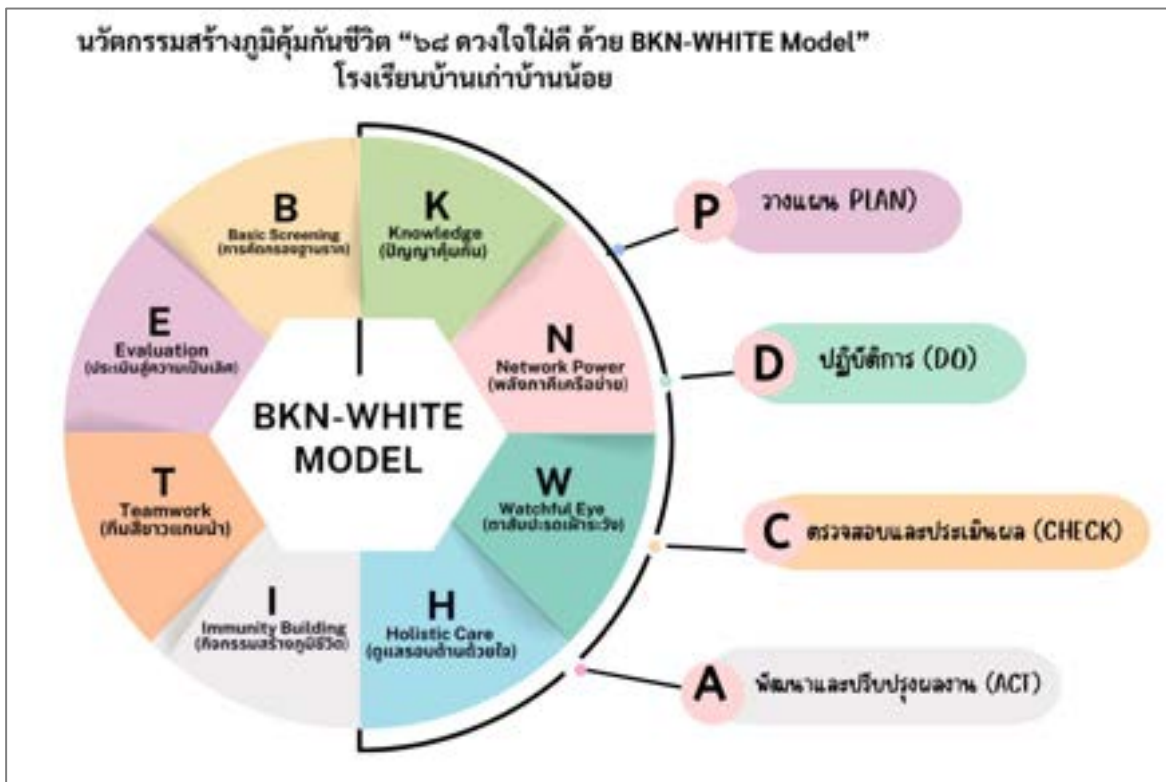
นวัตกรรมสร้างภูมิคุ้มกันชีวิต “๖๘ ดวงใจใฝ่ดี ด้วย BKN-WHITE Model”
โรงเรียนบ้านเก่าบ้านน้อย

B
Basic Screening
(การคัดกรองฐานราก)

K
Knowledge
(ปัญญาคุ้มกัน)

N
Network Power
(พลังภาคีเครือข่าย)

W
Watchful Eye
(ตาสับปะรดเฝ้าระวัง)

H
Holistic Care
(ดูแลรอบด้านด้วยใจ)

I
Immunity Building
(กิจกรรมสร้างภูมิชีวิต)

T
Teamwork
(ทีมสีขาวแกนนำ)

E
Evaluation
(ประเมินสู่ความเป็นเลิศ)

BKN-WHITE MODEL

P วางแผน PLAN)

D ปฏิบัติการ (DO)

C ตรวจสอบและประเมินผล (CHECK)

A พัฒนาและปรับปรุงผลงาน (ACT)